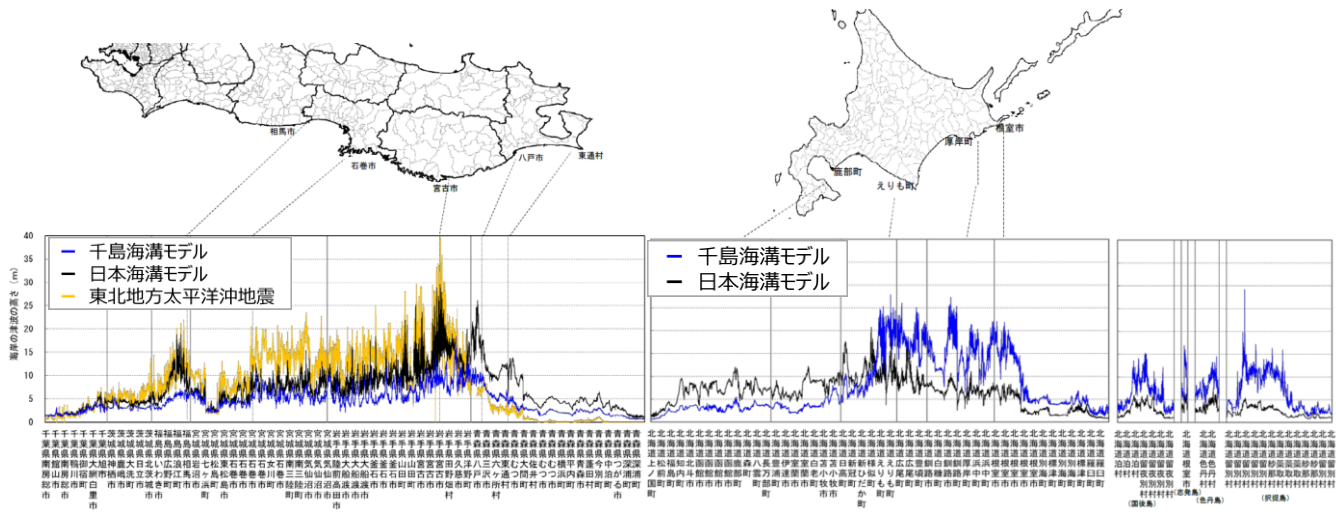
相馬市
石巻市
宮古市
八戸市
東通村
函館町
えりも町
厚岸町
根室市

海岸の津波の高さ（m）
40
35
30
25
20
15
10
5
0

千島海溝モデル
日本海溝モデル
東北地方太平洋沖地震

千島海溝モデル
日本海溝モデル

(国後島)
(歯舞島)
(色丹島)
(択捉島)